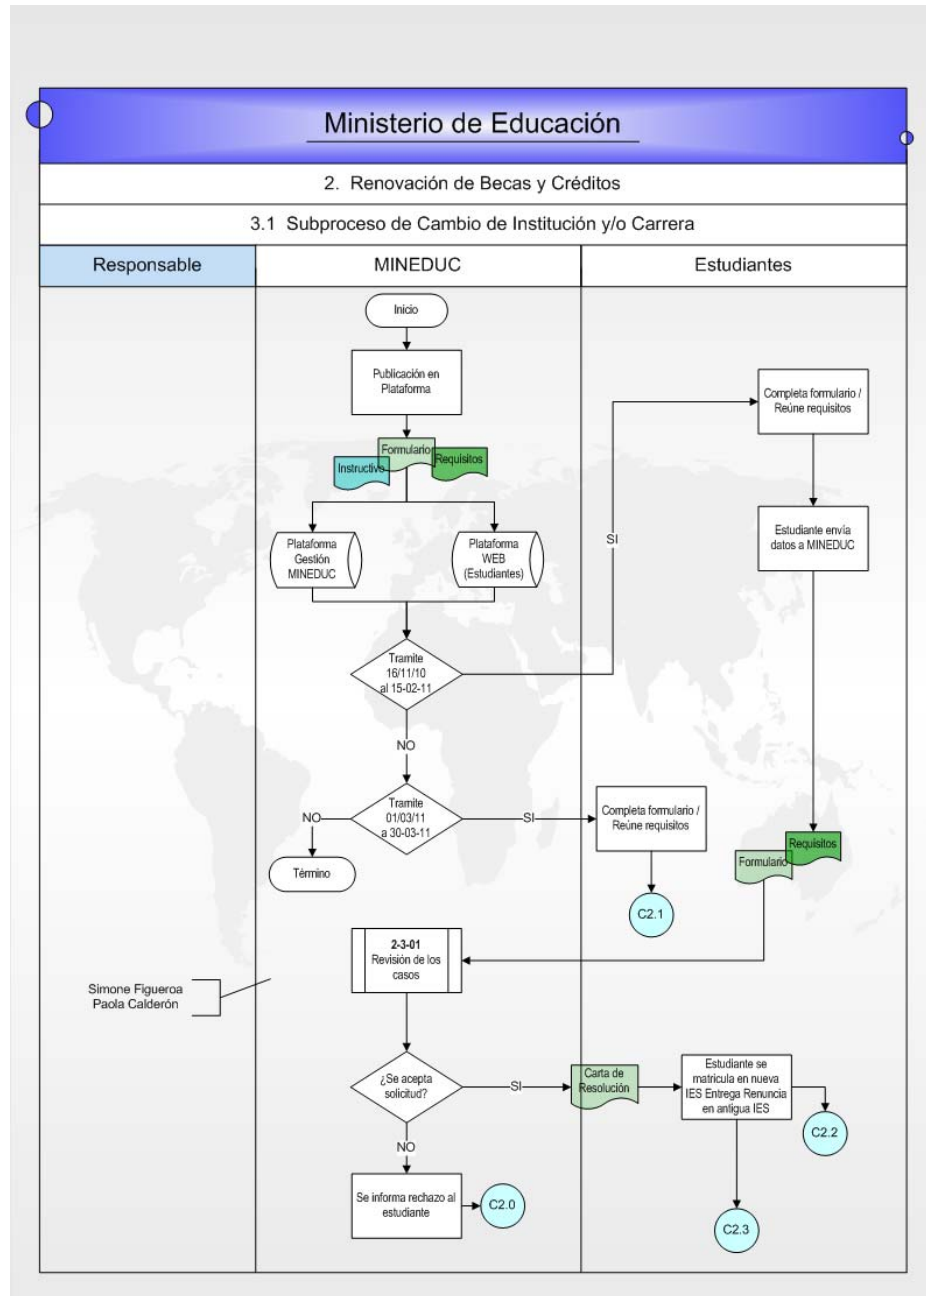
Ministerio de Educación

2. Renovación de Becas y Créditos

3.1 Subproceso de Cambio de Institución y/o Carrera

Responsable

MINEDUC

Estudiantes

Inicio

Publicación en Plataforma

Formulario

Instructivo

Requisitos

Plataforma Gestión MINEDUC

Plataforma WEB (Estudiantes)

Tramite 16/11/10 al 15-02-11

SI

Completa formulario / Reúne requisitos

Estudiante envía datos a MINEDUC

NO

Tramite 01/03/11 a 30-03-11

NO

SI

Término

Completa formulario / Reúne requisitos

C2.1

Requisitos

Formulario

2-3-01
Revisión de los casos

Simone Figueroa
Paola Calderón

¿Se acepta solicitud?

SI

Carta de Resolución

Estudiante se matricula en nueva IES Entrega Renuncia en antigua IES

C2.2

NO

Se informa rechazo al estudiante

C2.0

C2.3